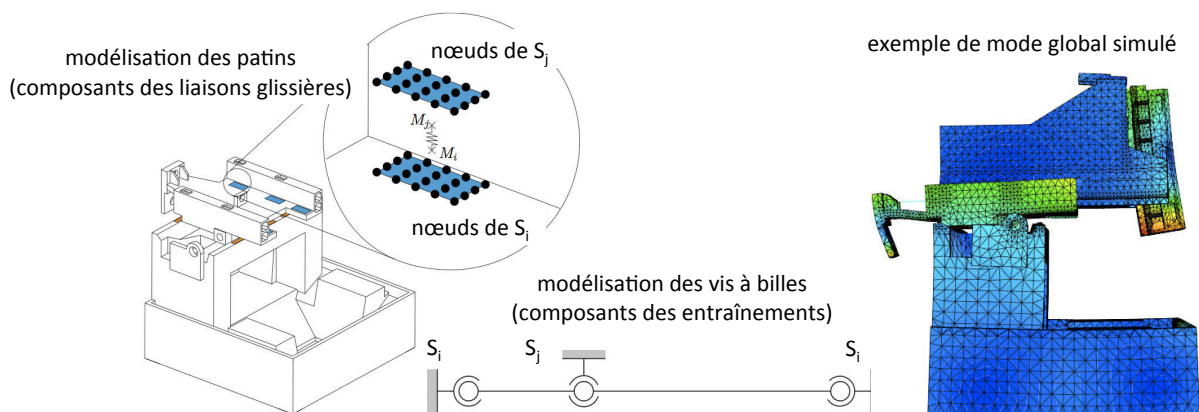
modélisation des patins (composants des liaisons glissières)

nœuds de $S_j$

$M_j$

$M_i$

nœuds de $S_i$

exemple de mode global simulé

modélisation des vis à billes (composants des entraînements)

$S_i$

$S_j$

$S_i$